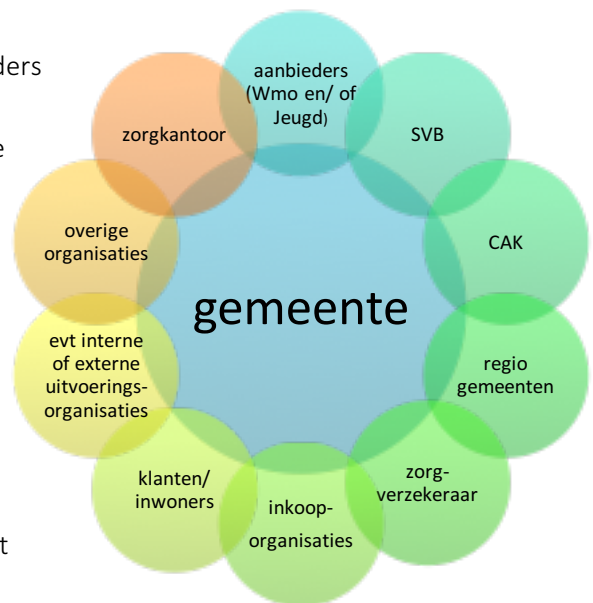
ders

e

t

aanbieders (Wmo en/ of Jeugd)

SVB

CAK

regio gemeenten

zorg-verzekeraar

inkoop-organisaties

klanten/ inwoners

evt interne of externe uitvoerings-organisaties

overige organisaties

zorgkantoor

gemeente